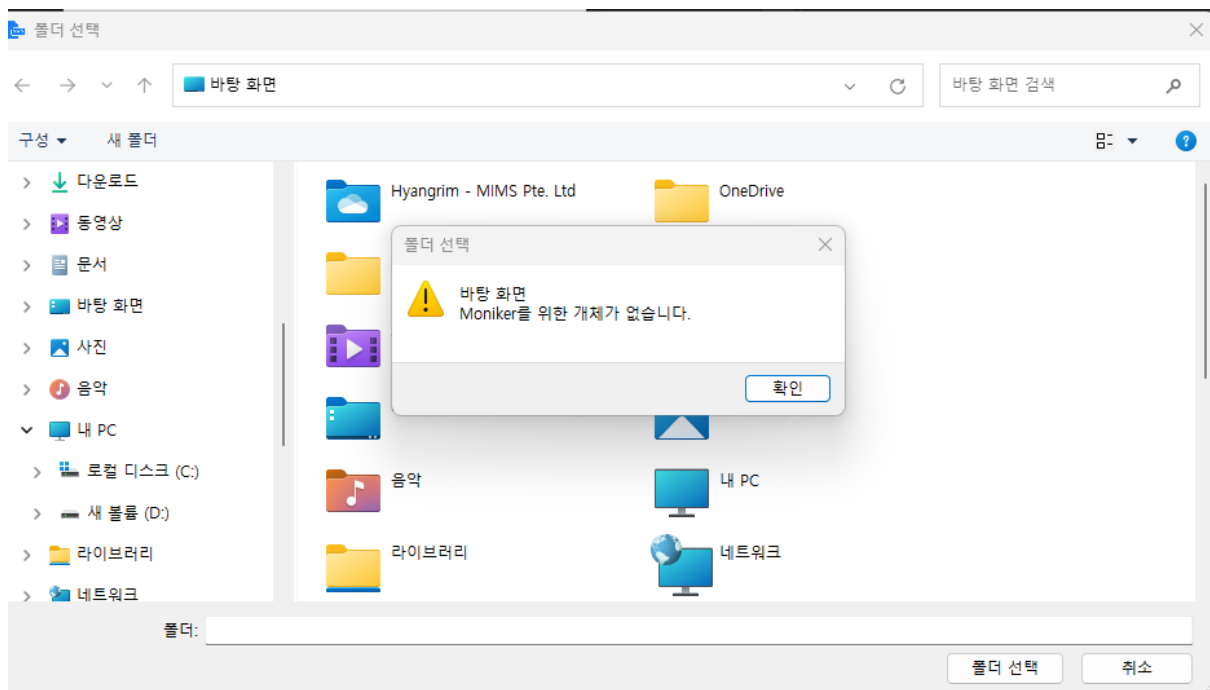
폴더 선택

바탕 화면

바탕 화면 검색

구성 ▾ 새 폴더

다운로드
동영상
문서
바탕 화면
사진
음악
내 PC
로컬 디스크 (C:)
새 볼륨 (D:)
라이브러리
네트워크

Hyangrim - MIMS Pte. Ltd
OneDrive
음악
내 PC
라이브러리
네트워크

폴더 선택
바탕 화면
Moniker를 위한 개체가 없습니다.
확인

폴더:
폴더 선택
취소